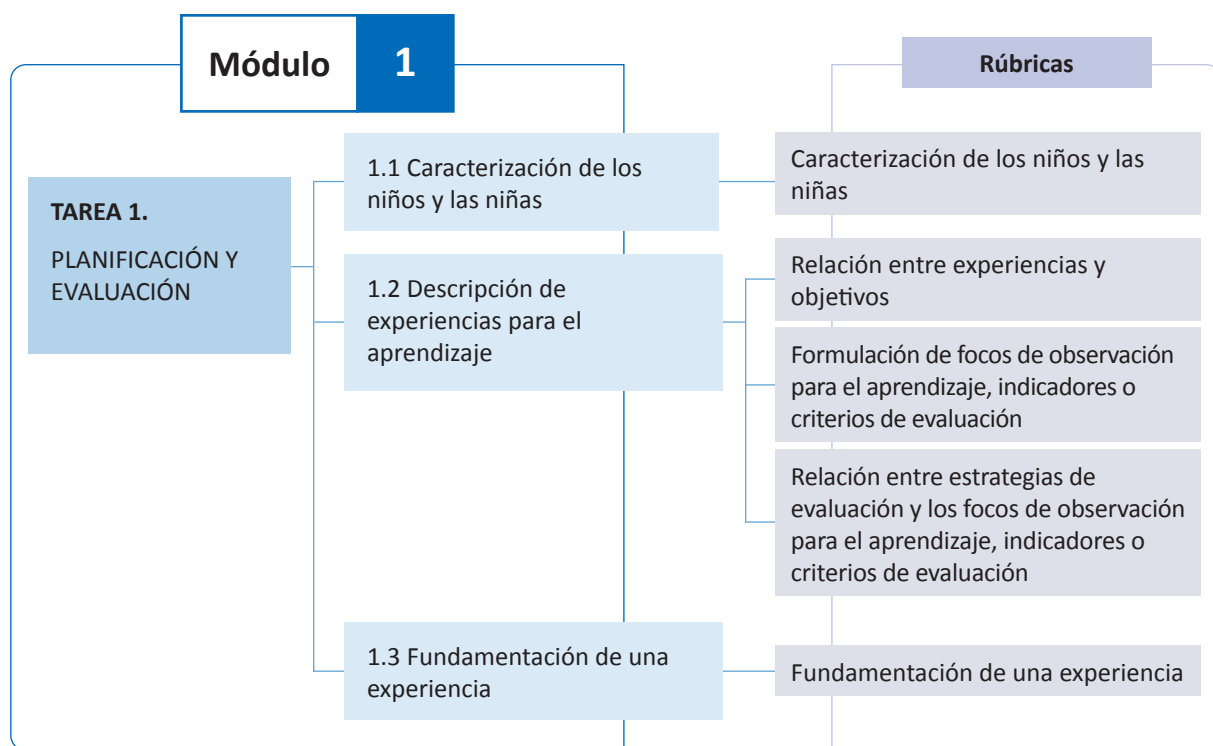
Módulo 1

Rúbricas

TAREA 1.

PLANIFICACIÓN Y EVALUACIÓN

1.1 Caracterización de los niños y las niñas

Caracterización de los niños y las niñas

1.2 Descripción de experiencias para el aprendizaje

Relación entre experiencias y objetivos

Formulación de focos de observación para el aprendizaje, indicadores o criterios de evaluación

Relación entre estrategias de evaluación y los focos de observación para el aprendizaje, indicadores o criterios de evaluación

1.3 Fundamentación de una experiencia

Fundamentación de una experiencia